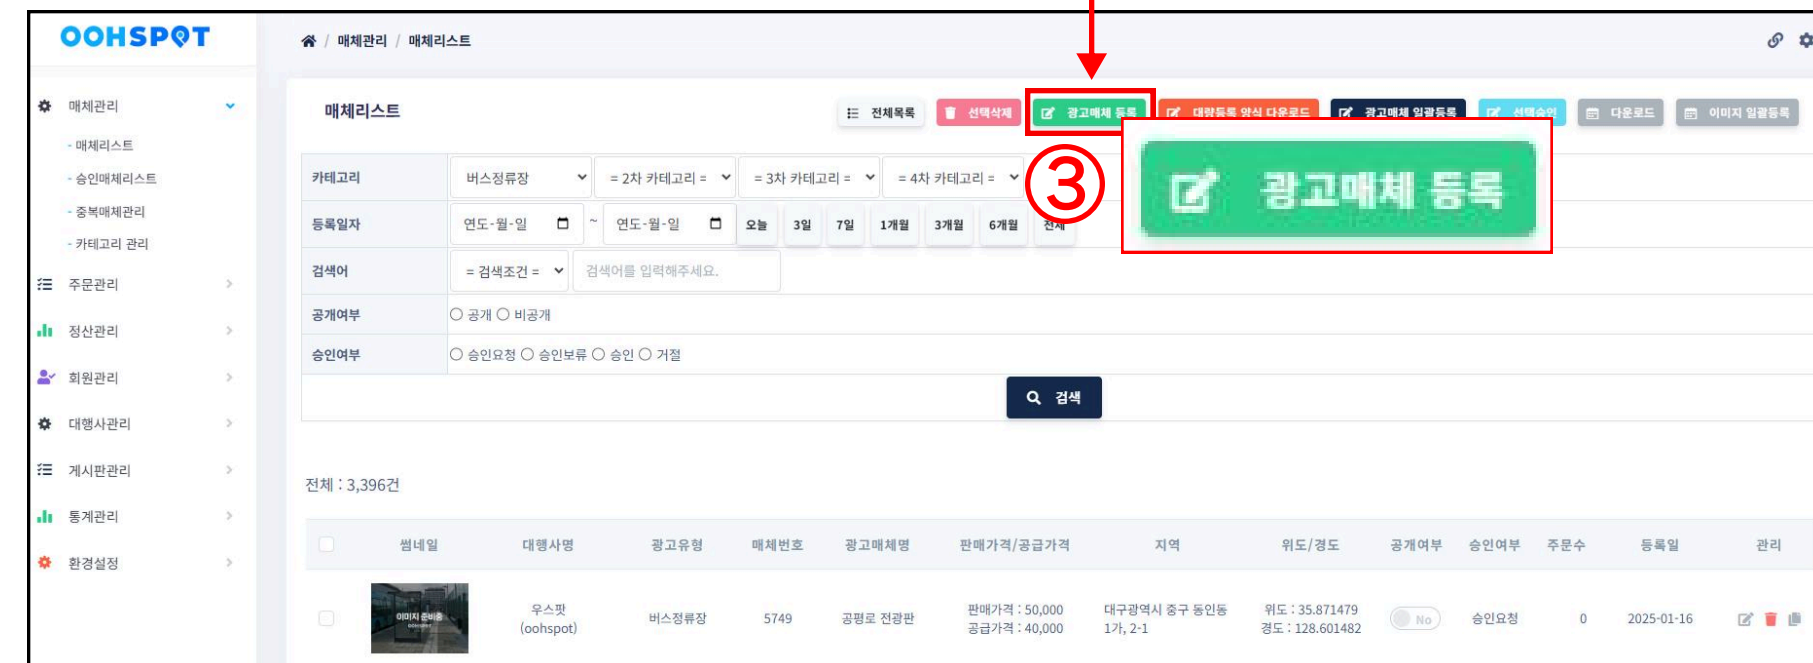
OOHSPOT

매체관리 / 매체리스트

매체관리
- 매체리스트
- 승인매체리스트
- 중복매체관리
- 카테고리 관리
주문관리
정산관리
회원관리
대행사관리
게시판관리
통계관리
환경설정

매체리스트

전체목록 선택삭제 광고매체 등록 대량등록 양식 다운로드 광고매체 일괄등록 선택승인 다운로드 이미지 일괄등록

③

광고매체 등록

| 카테고리 | 버스정류장 / = 2차 카테고리 = / = 3차 카테고리 = / = 4차 카테고리 = |
|---|---|
| 등록일자 | 연도-월-일 ~ 연도-월-일 오늘 3일 7일 1개월 3개월 6개월 전체 |
| 검색어 | = 검색조건 = 검색어를 입력해주세요. |
| 공개여부 | ○ 공개 ○ 비공개 |
| 승인여부 | ○ 승인요청 ○ 승인보류 ○ 승인 ○ 거절 |

검색

전체 : 3,396건

| | 썸네일 | 대행사명 | 광고유형 | 매체번호 | 광고매체명 | 판매가격/공급가격 | 지역 | 위도/경도 | 공개여부 | 승인여부 | 주문수 | 등록일 | 관리 |
|---|---|---|---|---|---|---|---|---|---|---|---|---|---|
| | 이미지 준비중 | 우스팟 (oohspot) | 버스정류장 | 5749 | 공평로 전광판 | 판매가격 : 50,000 공급가격 : 40,000 | 대구광역시 중구 동인동1가, 2-1 | 위도 : 35.871479 경도 : 128.601482 | No | 승인요청 | 0 | 2025-01-16 | |